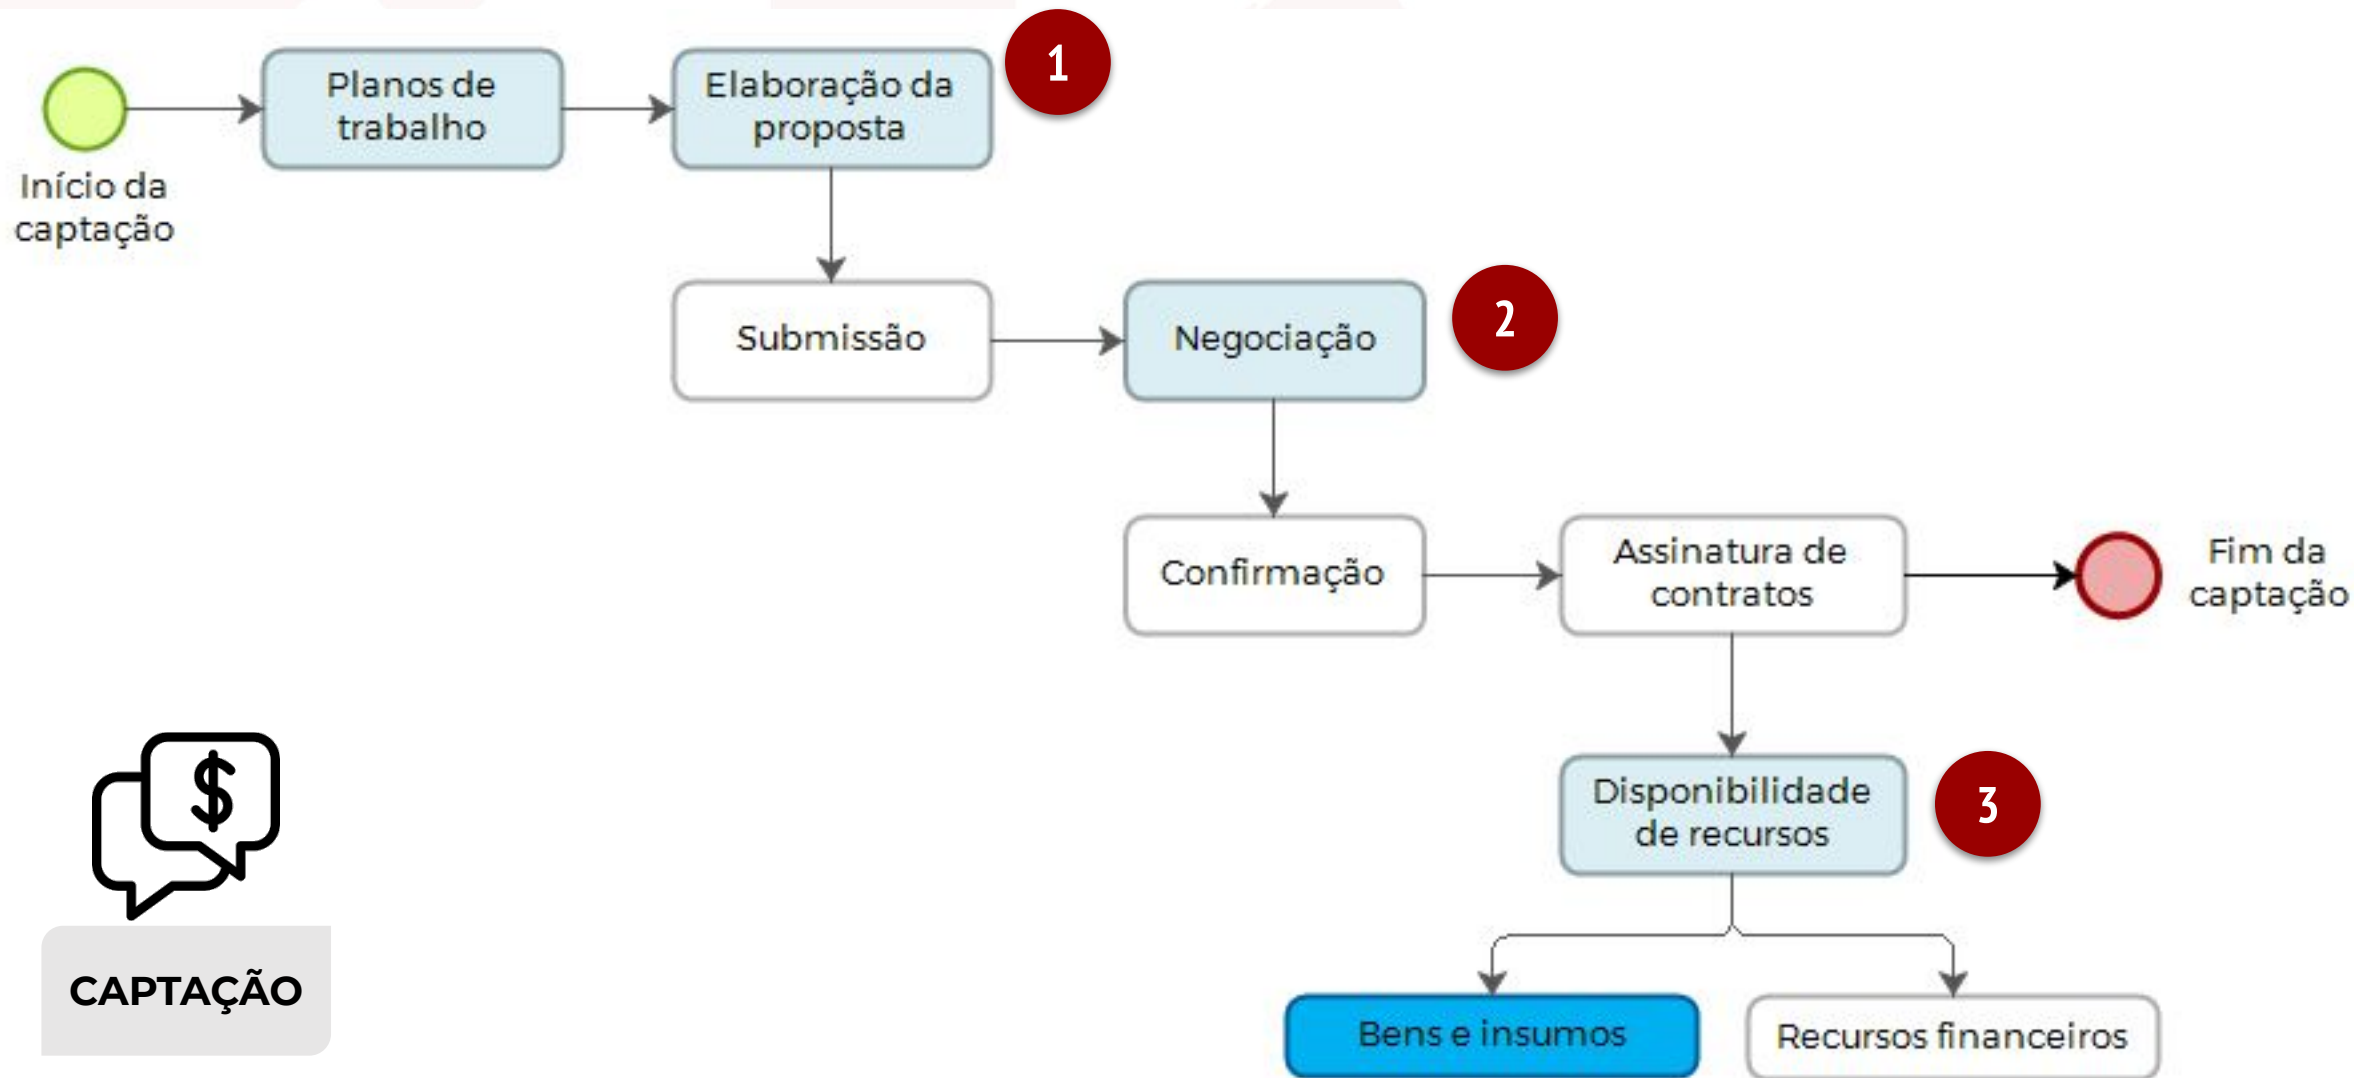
Início da captação

Planos de trabalho

Elaboração da proposta

1

Submissão

Negociação

2

Confirmação

Assinatura de contratos

Fim da captação

Disponibilidade de recursos

3

Bens e insumos

Recursos financeiros

$

CAPTAÇÃO